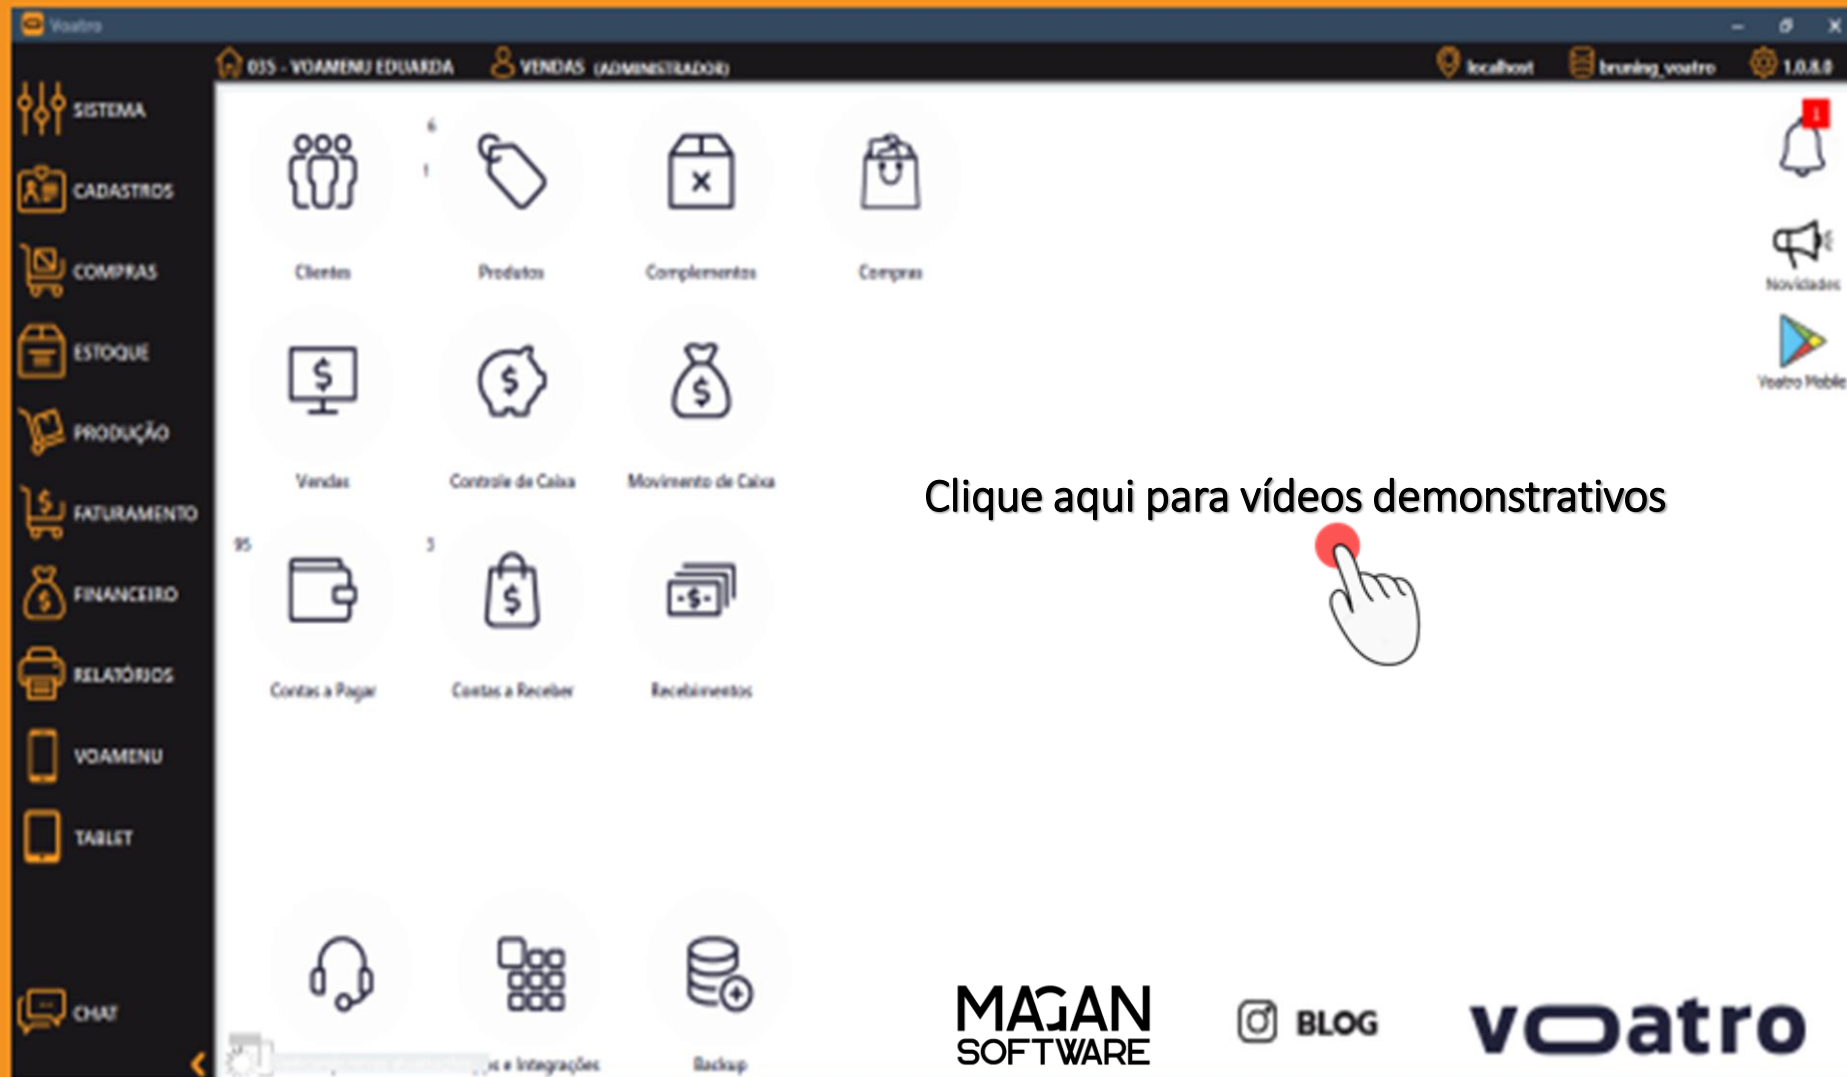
Voatro

035 - VOAMENU EDUARDA   VENDAS (ADMINISTRADOR)   localhost   bruning_voatro   1.0.8.0

SISTEMA
CADASTROS
COMPRAS
ESTOQUE
PRODUÇÃO
FATURAMENTO
FINANCEIRO
RELATÓRIOS
VOAMENU
TABLET
CHAT

Clientes
Produtos
Complementos
Compras
Vendas
Controle de Caixa
Movimento de Caixa
Contas a Pagar
Contas a Receber
Recebimentos

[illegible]s e Integrações
Backup

1
Novidades
Voatro Mobile

Clique aqui para vídeos demonstrativos

MAGAN SOFTWARE
BLOG
voatro